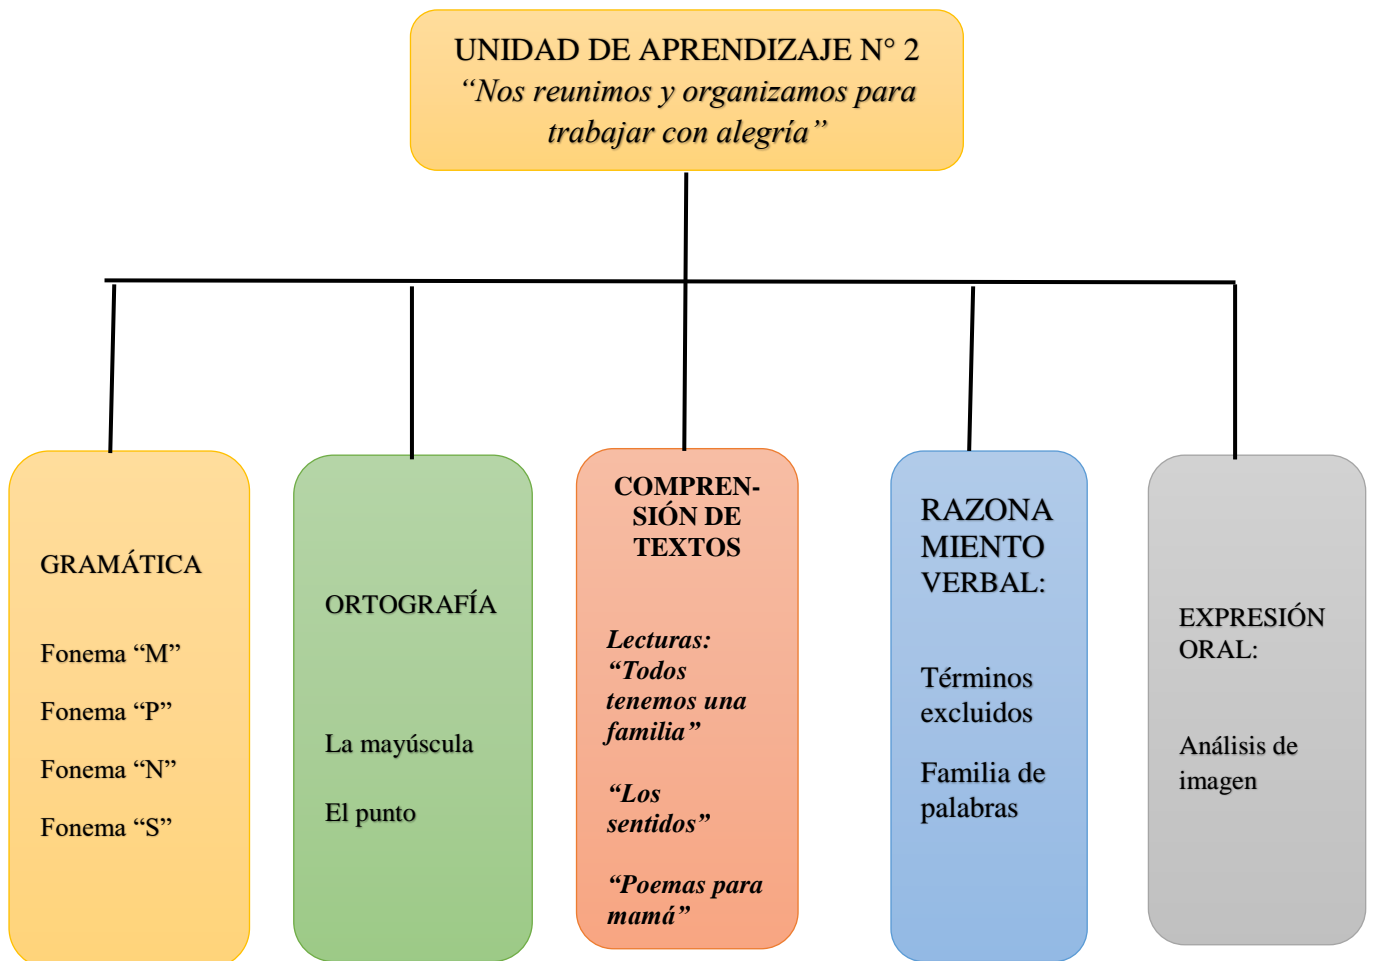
UNIDAD DE APRENDIZAJE N° 2
*“Nos reunimos y organizamos para trabajar con alegría”*

GRAMÁTICA

Fonema “M”

Fonema “P”

Fonema “N”

Fonema “S”

ORTOGRAFÍA

La mayúscula

El punto

COMPRENSIÓN DE TEXTOS

***Lecturas: “Todos tenemos una familia”***

***“Los sentidos”***

***“Poemas para mamá”***

RAZONA MIENTO VERBAL:

Términos excluidos

Familia de palabras

EXPRESIÓN ORAL:

Análisis de imagen